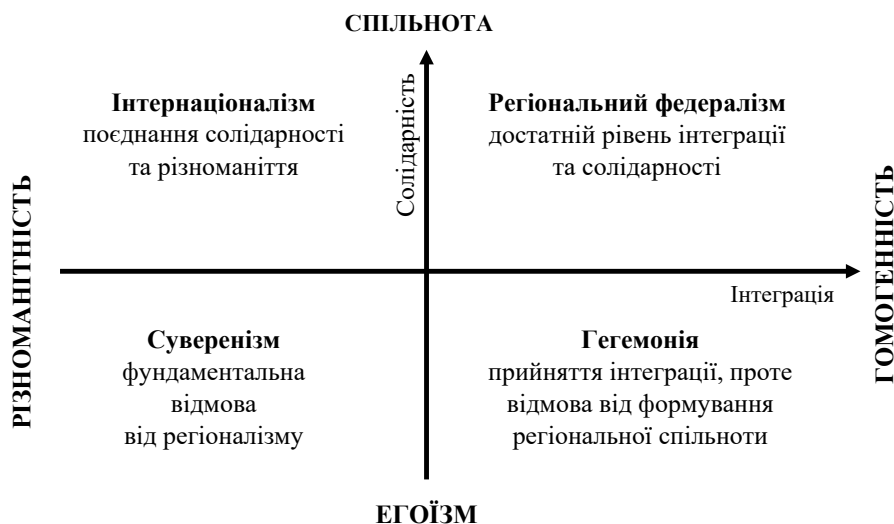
СПІЛЬНОТА

Солідарність

Інтернаціоналізм
поєднання солідарності та різноманіття

Регіональний федералізм
достатній рівень інтеграції та солідарності

РІЗНОМАНІТНІСТЬ

ГОМОГЕННІСТЬ

Інтеграція

Суверенізм
фундаментальна відмова від регіоналізму

Гегемонія
прийняття інтеграції, проте відмова від формування регіональної спільноти

ЕГОЇЗМ